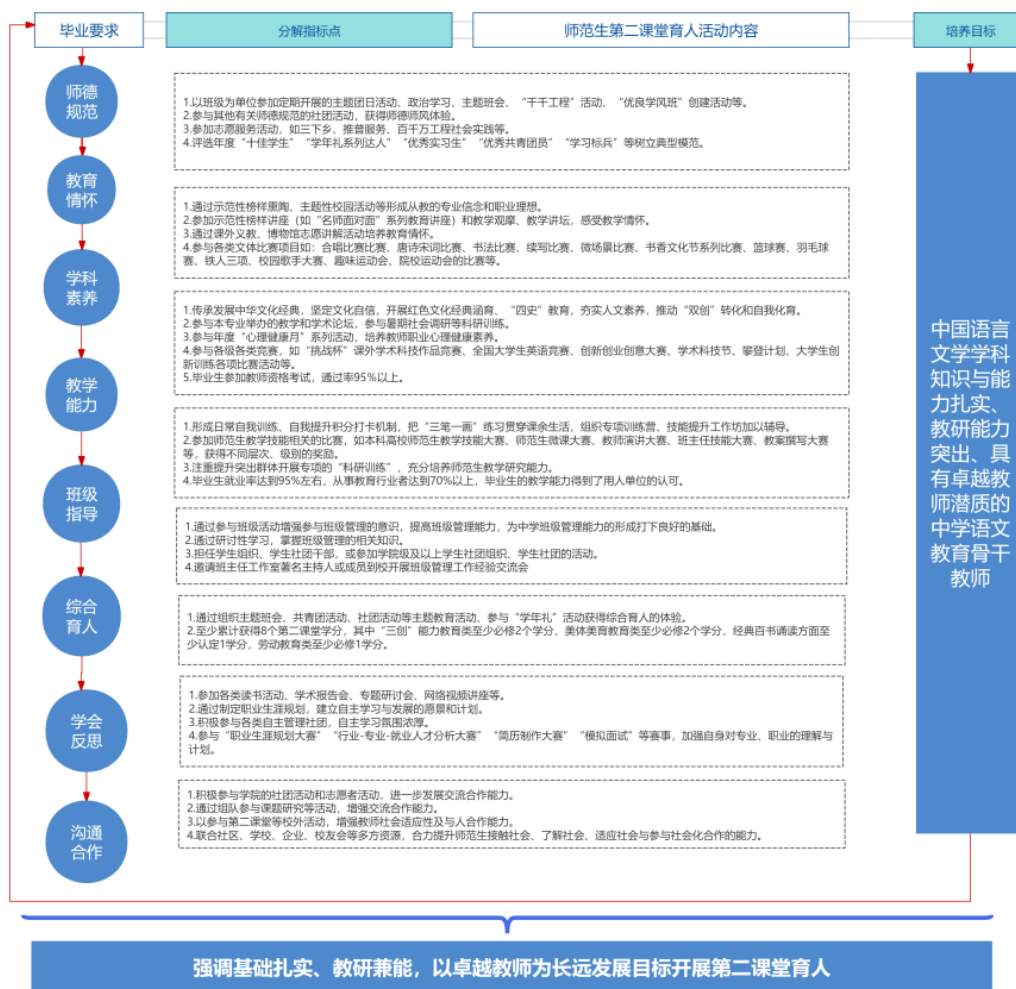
毕业要求

分解指标点

师范生第二课堂育人活动内容

培养目标

师德规范

1.以班级为单位参加定期开展的主题团日活动、政治学习、主题班会、“千千工程”活动、“优良学风班”创建活动等。
2.参与其他有关师德规范的社团活动，获得师德师风体验。
3.参加志愿服务活动，如三下乡、推普服务、百千万工程社会实践等。
4.评选年度“十佳学生”“学年礼系列达人”“优秀实习生”“优秀共青团员”“学习标兵”等树立典型模范。

教育情怀

1.通过示范性榜样熏陶、主题性校园活动等形成从教的专业信念和职业理想。
2.参加示范性榜样讲座（如“名师面对面”系列教育讲座）和教学观摩、教学讲坛，感受教学情怀。
3.通过课外义教、博物馆志愿讲解活动培养教育情怀。
4.参与各类文体比赛项目如：合唱比赛比赛、唐诗宋词比赛、书法比赛、续写比赛、微场景比赛、书香文化节系列比赛、篮球赛、羽毛球赛、铁人三项、校园歌手大赛、趣味运动会、院校运动会的比赛等。

学科素养

1.传承发展中华文化经典，坚定文化自信，开展红色文化经典涵育、“四史”教育，夯实人文素养，推动“双创”转化和自我化育。
2.参与本专业举办的教学和学术论坛，参与暑期社会调研等科研训练。
3.参与年度“心理健康月”系列活动，培养教师职业心理健康素养。
4.参与各级各类竞赛，如“挑战杯”课外学术科技作品竞赛、全国大学生英语竞赛、创新创业创意大赛、学术科技节、攀登计划、大学生创新训练各项比赛活动等。
5.毕业生参加教师资格考试，通过率95%以上。

教学能力

1.形成日常自我训练、自我提升积分打卡机制，把“三笔一画”练习贯穿课余生活，组织专项训练营，技能提升工作坊加以辅导。
2.参加师范生教学技能相关的比赛，如本科高校师范生教学技能大赛、师范生微课大赛、教师演讲大赛、班主任技能大赛、教案撰写大赛等，获得不同层次、级别的奖励。
3.注重提升突出群体开展专项的“科研训练”，充分培养师范生教学研究能力。
4.毕业生就业率达到95%左右，从事教育行业者达到70%以上，毕业生的教学能力得到了用人单位的认可。

班级指导

1.通过参与班级活动增强参与班级管理的意识，提高班级管理能力，为中学班级管理能力的形成打下良好的基础。
2.通过研讨性学习，掌握班级管理的相关知识。
3.担任学生组织、学生社团干部，或参加学院级及以上学生社团组织、学生社团的活动。
4.邀请班主任工作室著名主持人或成员到校开展班级管理工作经验交流会

综合育人

1.通过组织主题班会、共青团活动、社团活动等主题教育活动、参与“学年礼”活动获得综合育人的体验。
2.至少累计获得8个第二课堂学分，其中“三创”能力教育类至少必修2个学分，美体美育教育类至少必修2个学分，经典百书诵读方面至少认定1学分，劳动教育类至少必修1学分。

学会反思

1.参加各类读书活动、学术报告会、专题研讨会、网络视频讲座等。
2.通过制定职业生涯规划，建立自主学习与发展的愿景和计划。
3.积极参与各类自主管理社团，自主学习氛围浓厚。
4.参与“职业生涯规划大赛”“行业-专业-就业人才分析大赛”“简历制作大赛”“模拟面试”等赛事，加强自身对专业、职业的理解与计划。

沟通合作

1.积极参与学院的社团活动和志愿者活动，进一步发展交流合作能力。
2.通过组队参与课题研究等活动，增强交流合作能力。
3.以参与第二课堂等校外活动，增强教师社会适应性及与人合作能力。
4.联合社区、学校、企业、校友会等多方资源，合力提升师范生接触社会、了解社会、适应社会与参与社会化合作的能力。

中国语言文学学科知识与能力扎实、教研能力突出、具有卓越教师潜质的中学语文教育骨干教师

强调基础扎实、教研兼能，以卓越教师为长远发展目标开展第二课堂育人